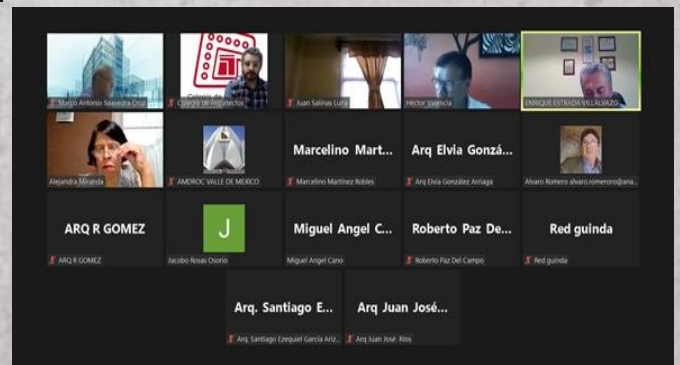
Marco Antonio Saavedra Cruz
Colegio de Arquitectos
Juan Salinas Luna
Héctor Valencia
ENRIQUE ESTRADA VILLALVAZO
Alejandra Miranda
AMDROC VALLE DE MEXICO
Marcelino Mart...
Marcelino Martinez Robles
Arq Elvia Gonzá...
Arq Elvia González Arriaga
Alvaro Romero alvaro.romeroro@ana...
ARQ R GOMEZ
ARQ R GOMEZ
J
Jacobo Rosas Osorio
Miguel Angel C...
Miguel Angel Cano
Roberto Paz De...
Roberto Paz Del Campo
Red guinda
Red guinda
Arq. Santiago E...
Arq. Santiago Ezequiel García Ariz...
Arq Juan José...
Arq Juan José Rios